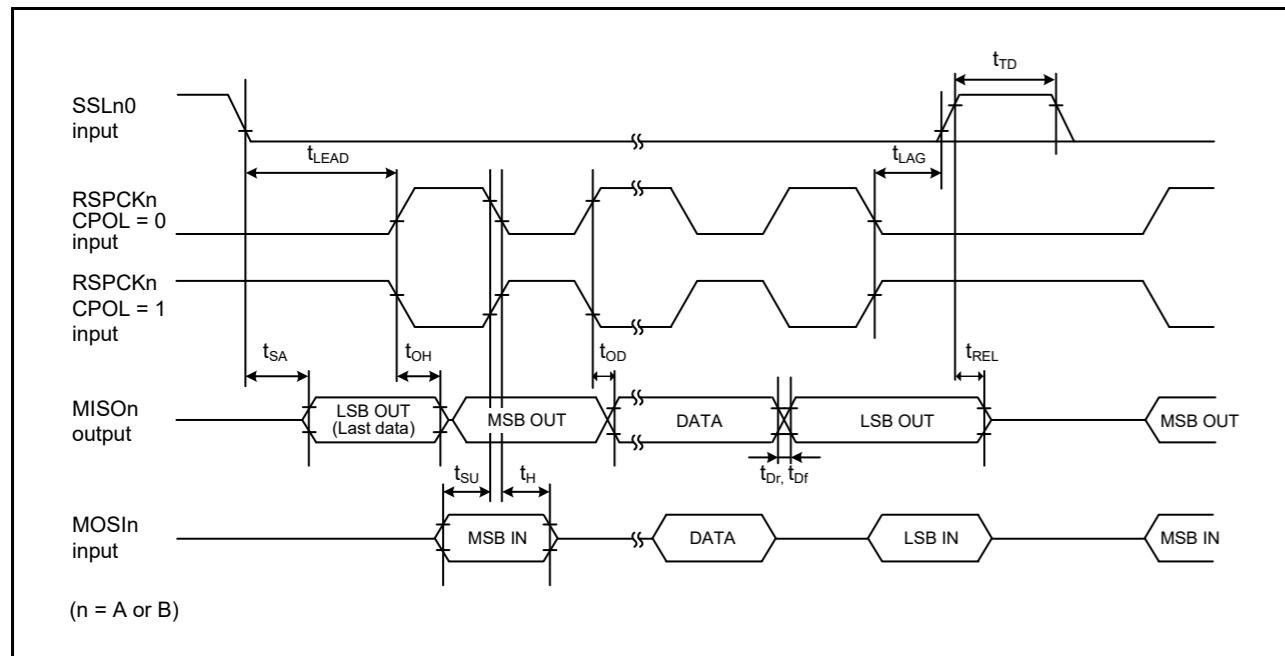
$t_{TD}$

SSLn0 input

$t_{LEAD}$

$t_{LAG}$

RSPCKn CPOL = 0 input

RSPCKn CPOL = 1 input

$t_{SA}$

$t_{OH}$

$t_{OD}$

$t_{REL}$

MISOn output

LSB OUT (Last data)

MSB OUT

DATA

LSB OUT

MSB OUT

$t_{Dr}$, $t_{Df}$

$t_{SU}$

$t_{H}$

MOSIn input

MSB IN

DATA

LSB IN

MSB IN

(n = A or B)